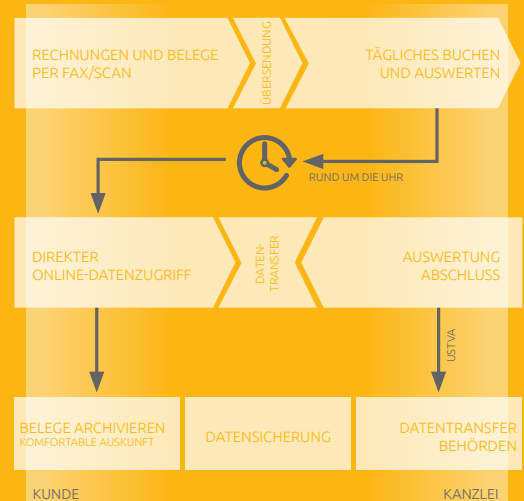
RECHNUNGEN UND BELEGE PER FAX/SCAN

ÜBERSENDUNG

TÄGLICHES BUCHEN UND AUSWERTEN

RUND UM DIE UHR

DIREKTER ONLINE-DATENZUGRIFF

DATEN-TRANSFER

AUSWERTUNG ABSCHLUSS

USTVA

BELEGE ARCHIVIEREN
KOMFORTABLE AUSKUNFT

DATENSICHERUNG

DATENTRANSFER BEHÖRDEN

KUNDE

KANZLEI